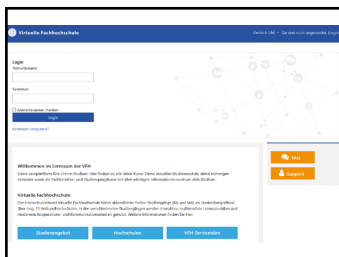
Virtuelle Fachhochschule

Deutsch (de) ▾ Sie sind nicht angemeldet. (Login)

Login
Anmeldename

Kennwort

☐ Anmeldenamen merken

Login

Kennwort vergessen?

Willkommen im Lernraum der VFH
Deine kompletten Online-Studium. Hier findest du alle deine Kurse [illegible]

Virtuelle Fachhochschule
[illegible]

Studienangebot

Hochschulen

VFH-Servicestellen

FAQ

Support